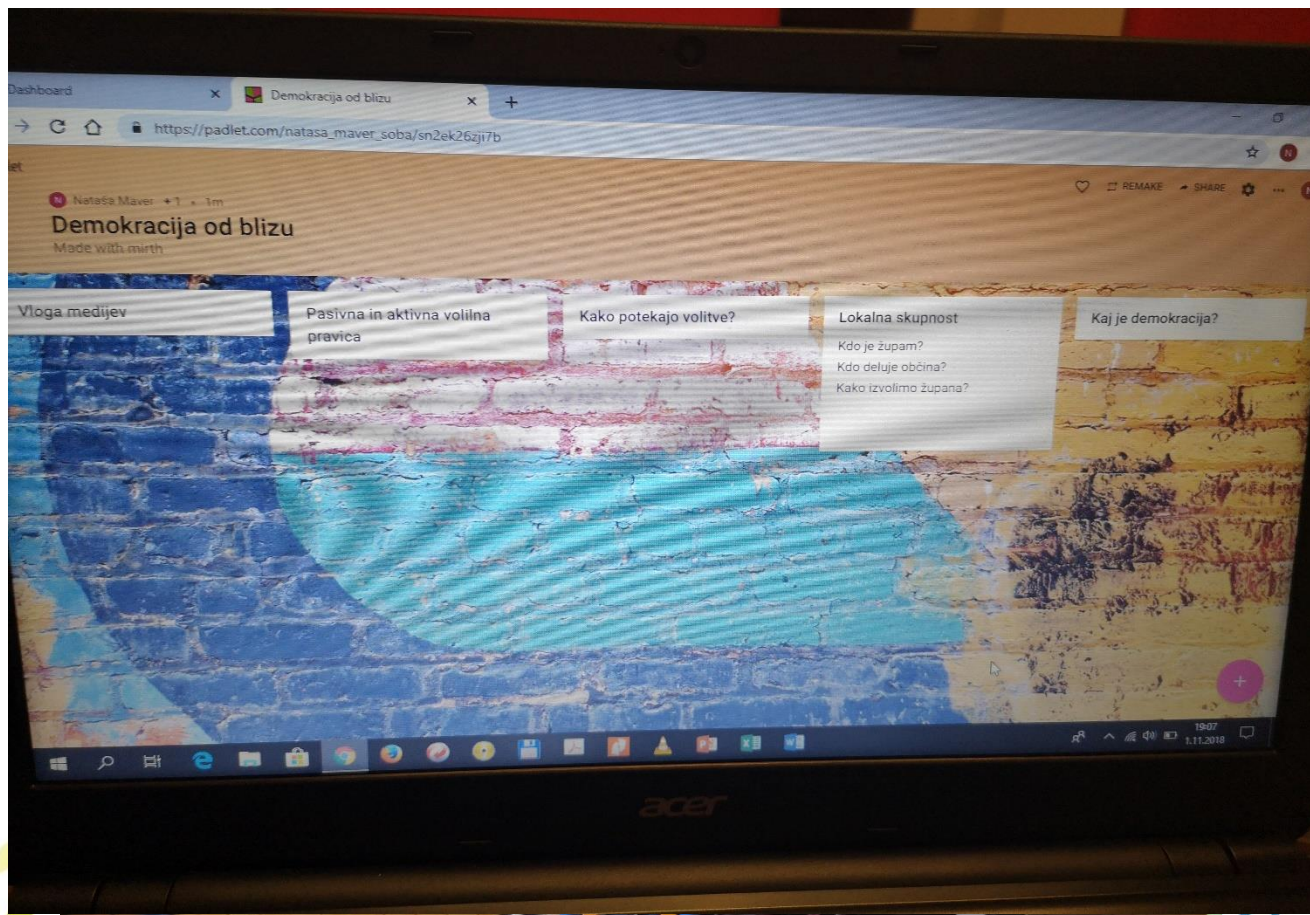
Dashboard
Demokracija od blizu
https://padlet.com/natasa_maver_soba/sn2ek26zji7b
let
Nataša Maver +1 · 1m
Demokracija od blizu
Made with mirth
REMAKE SHARE
Vloga medijev
Pasivna in aktivna volilna pravica
Kako potekajo volitve?
Lokalna skupnost
Kdo je župan?
Kdo deluje občina?
Kako izvolimo župana?
Kaj je demokracija?
+
19:07
1.11.2018
acer